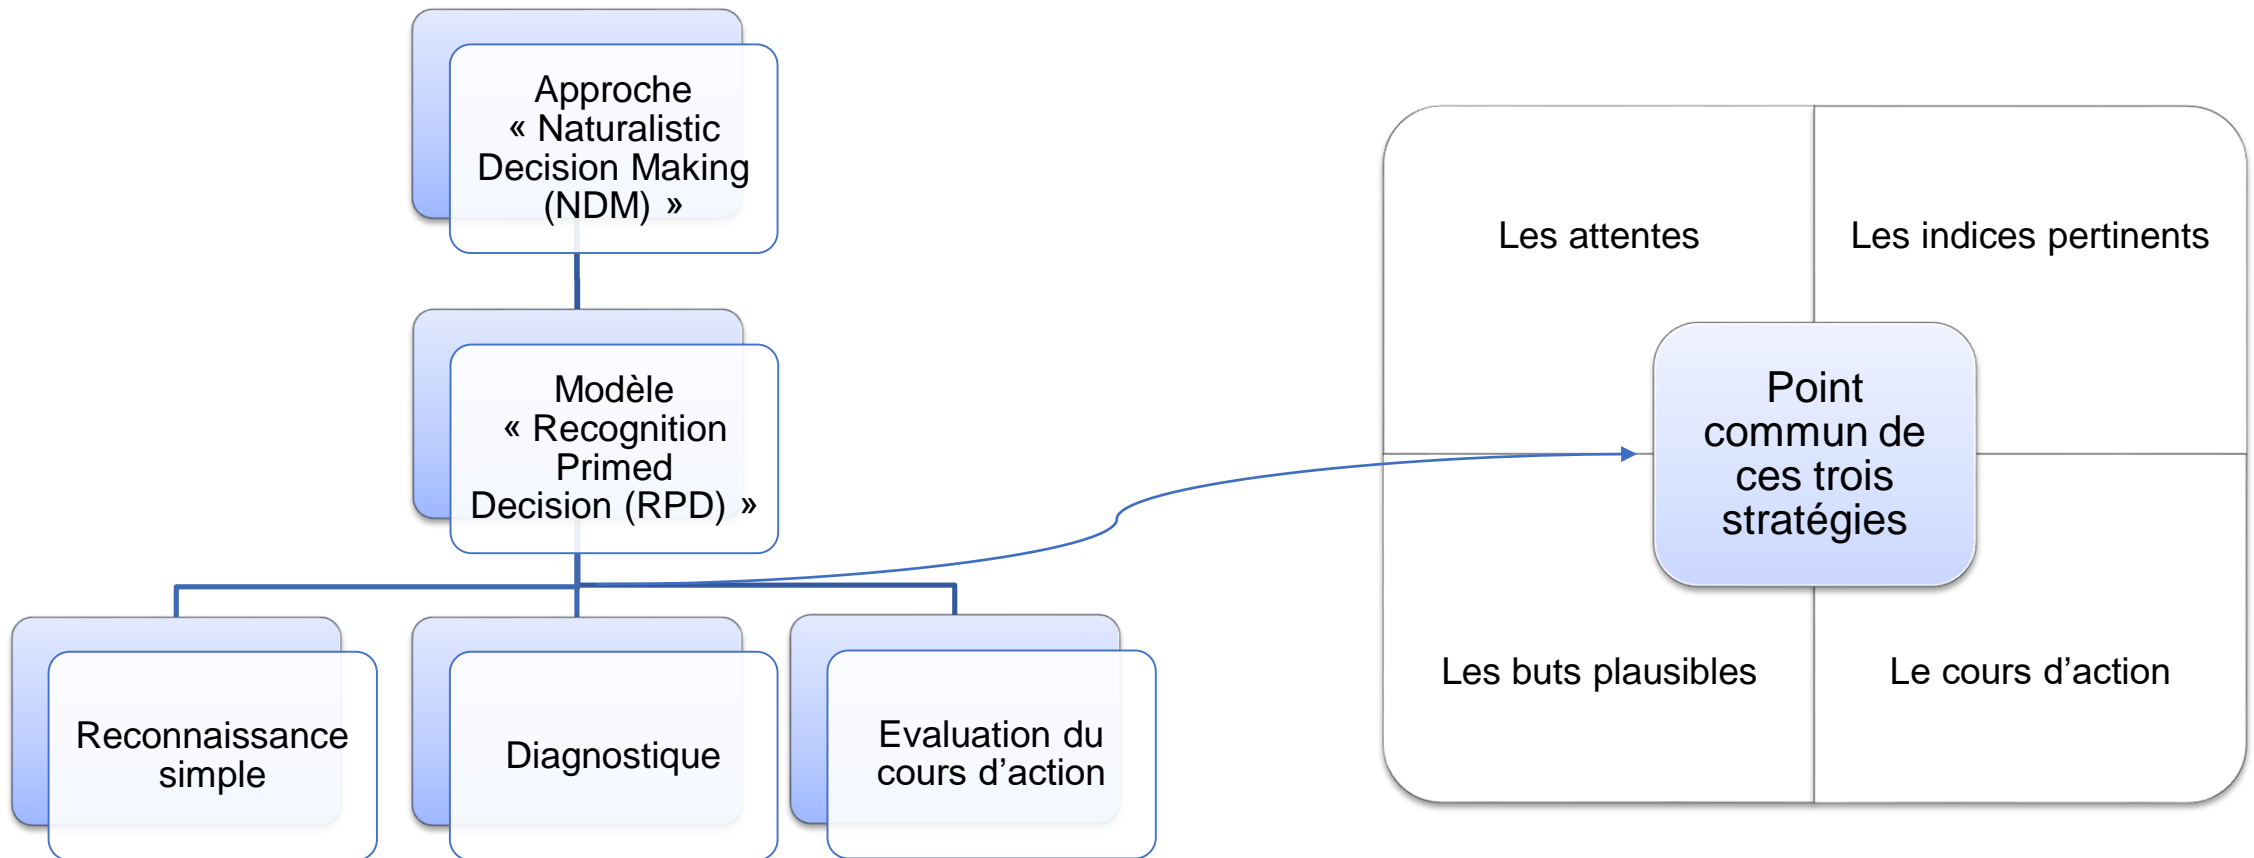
Approche « Naturalistic Decision Making (NDM) »

Modèle « Recognition Primed Decision (RPD) »

Reconnaissance simple

Diagnostique

Evaluation du cours d’action

Les attentes

Les indices pertinents

Point commun de ces trois stratégies

Les buts plausibles

Le cours d’action